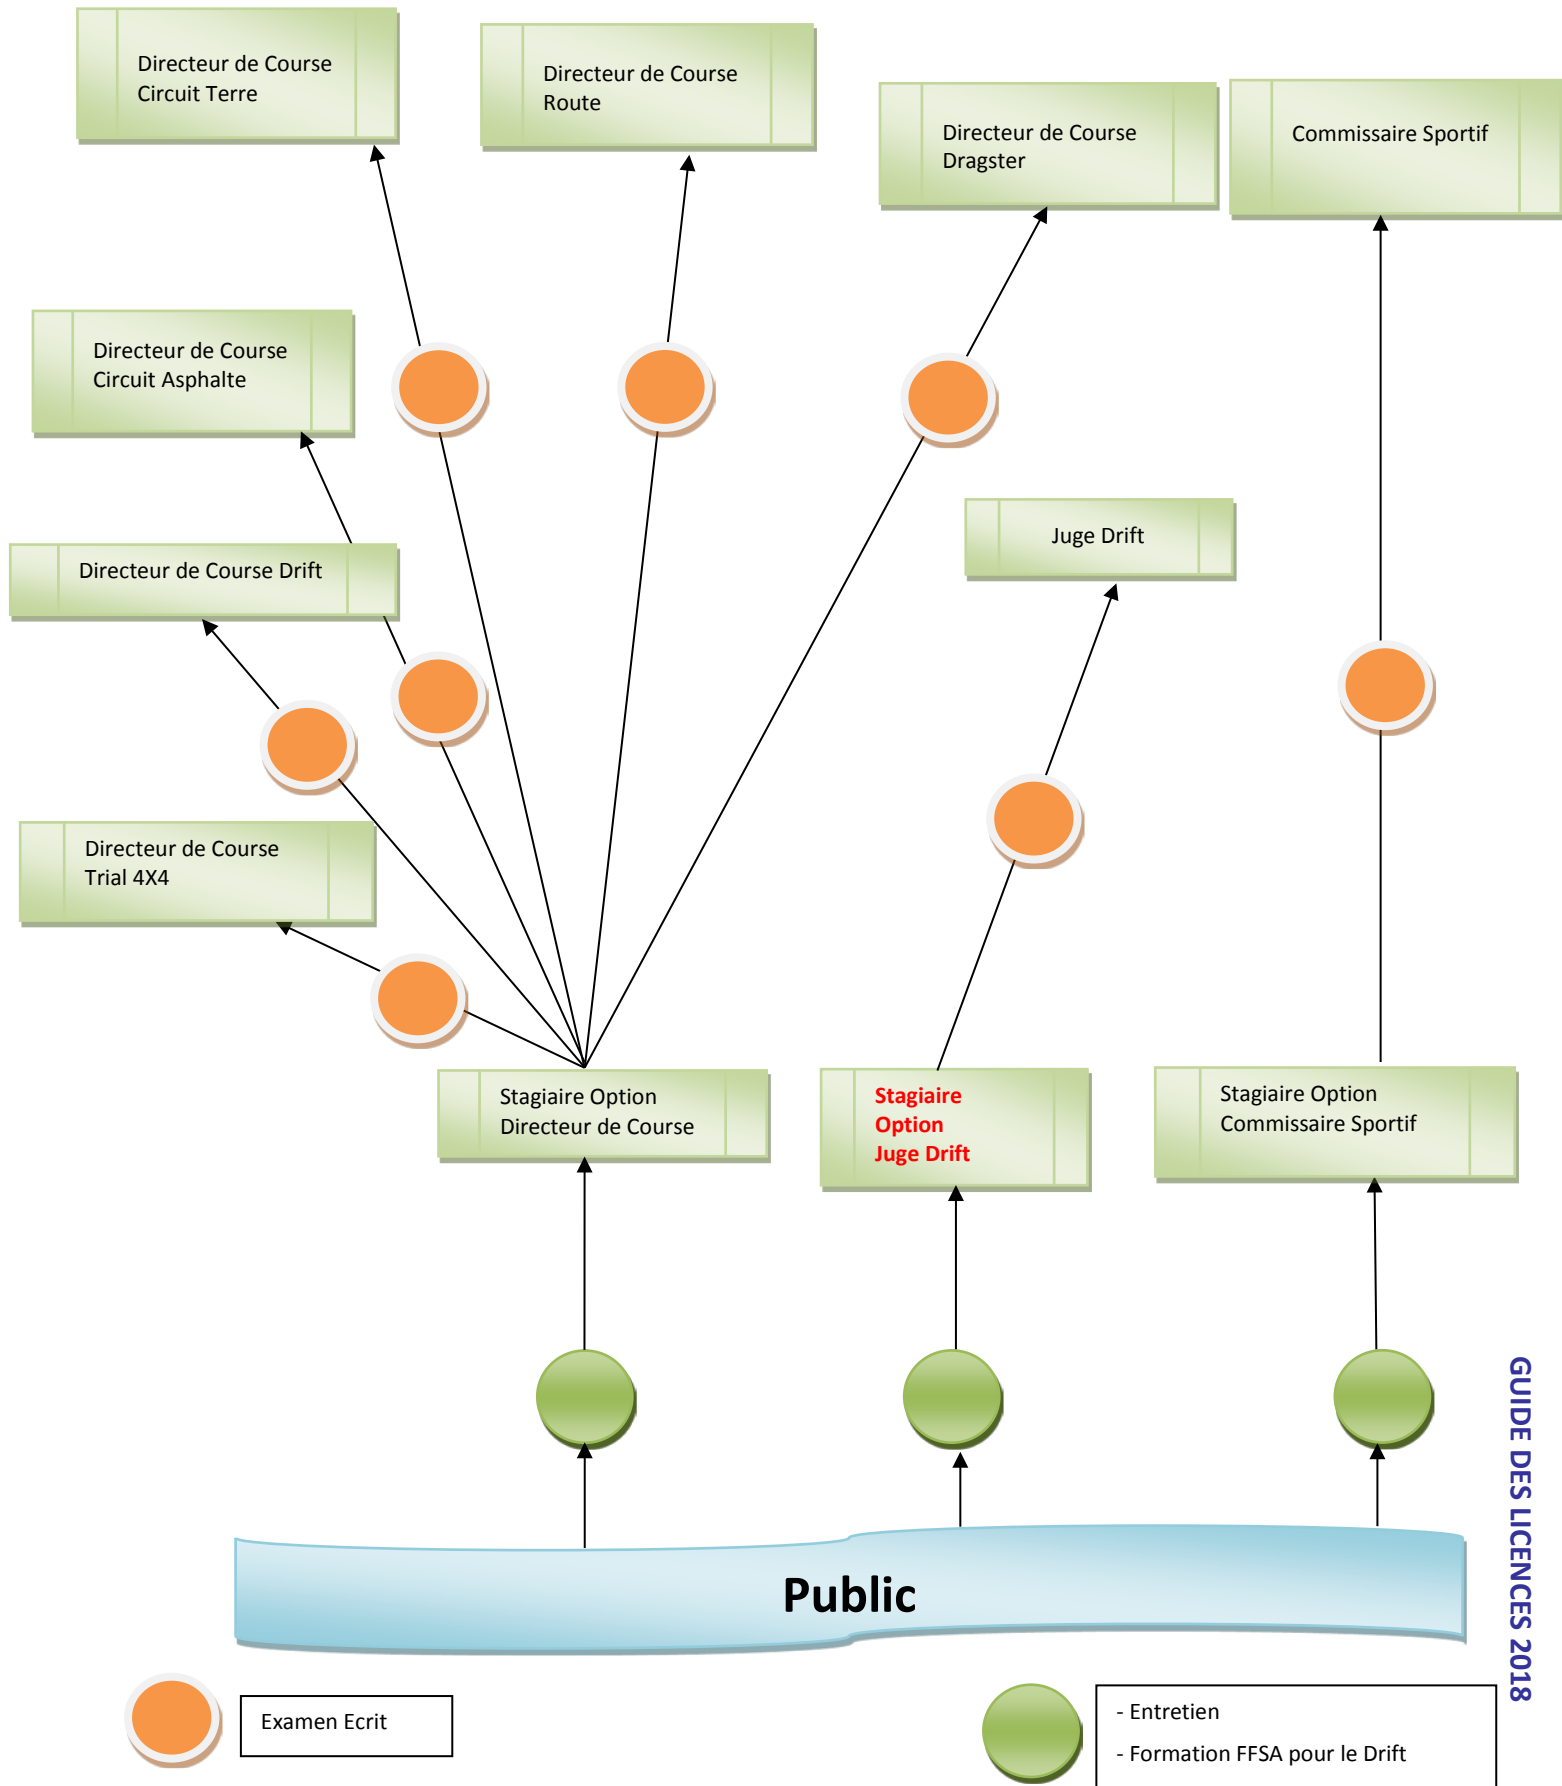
Directeur de Course Circuit Terre

Directeur de Course Route

Directeur de Course Dragster

Commissaire Sportif

Directeur de Course Circuit Asphalte

Juge Drift

Directeur de Course Drift

Directeur de Course Trial 4X4

Stagiaire Option Directeur de Course

Stagiaire Option Juge Drift

Stagiaire Option Commissaire Sportif

Public

Examen Ecrit

- Entretien

- Formation FFSA pour le Drift

GUIDE DES LICENCES 2018